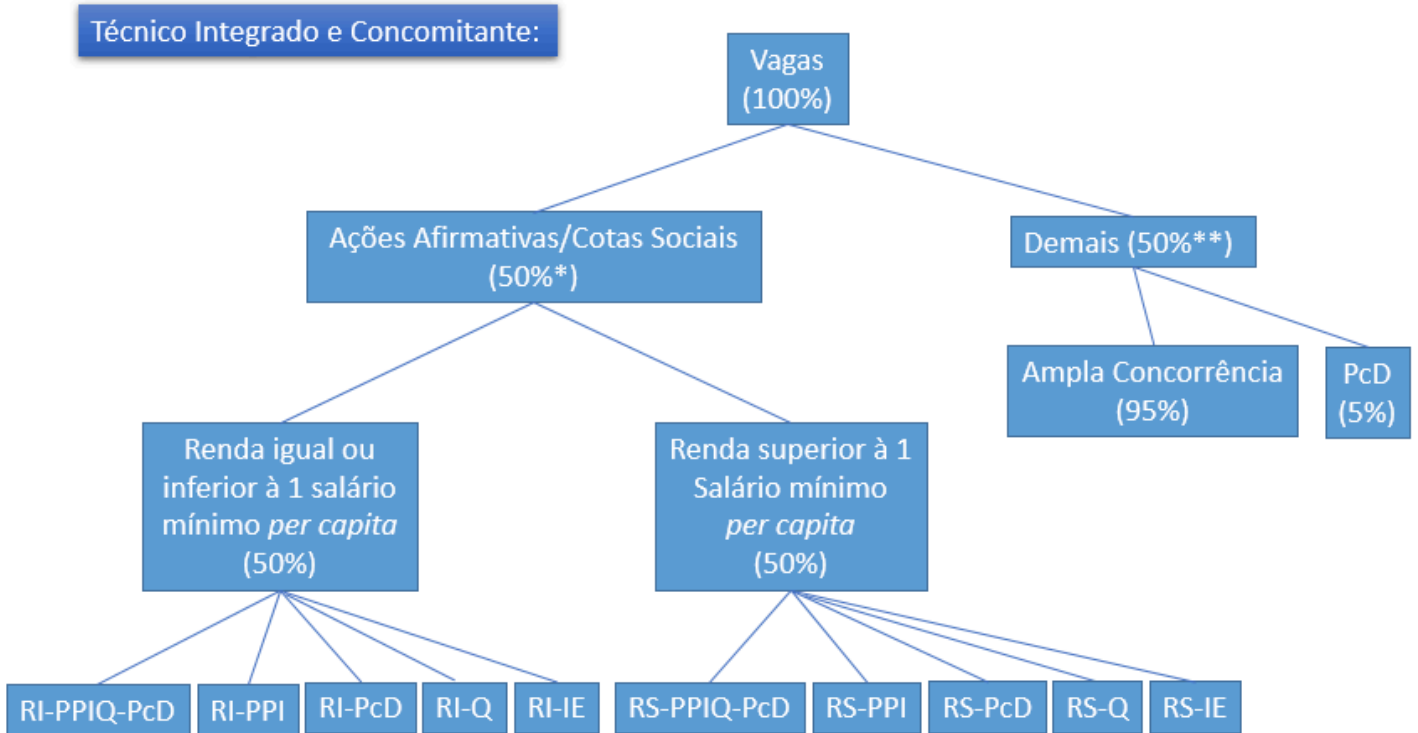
Técnico Integrado e Concomitante:

Vagas (100%)

Ações Afirmativas/Cotas Sociais (50%*)

Demais (50%**)

Ampla Concorrência (95%)

PcD (5%)

Renda igual ou inferior à 1 salário mínimo *per capita* (50%)

Renda superior à 1 Salário mínimo *per capita* (50%)

RI-PPIQ-PcD

RI-PPI

RI-PcD

RI-Q

RI-IE

RS-PPIQ-PcD

RS-PPI

RS-PcD

RS-Q

RS-IE